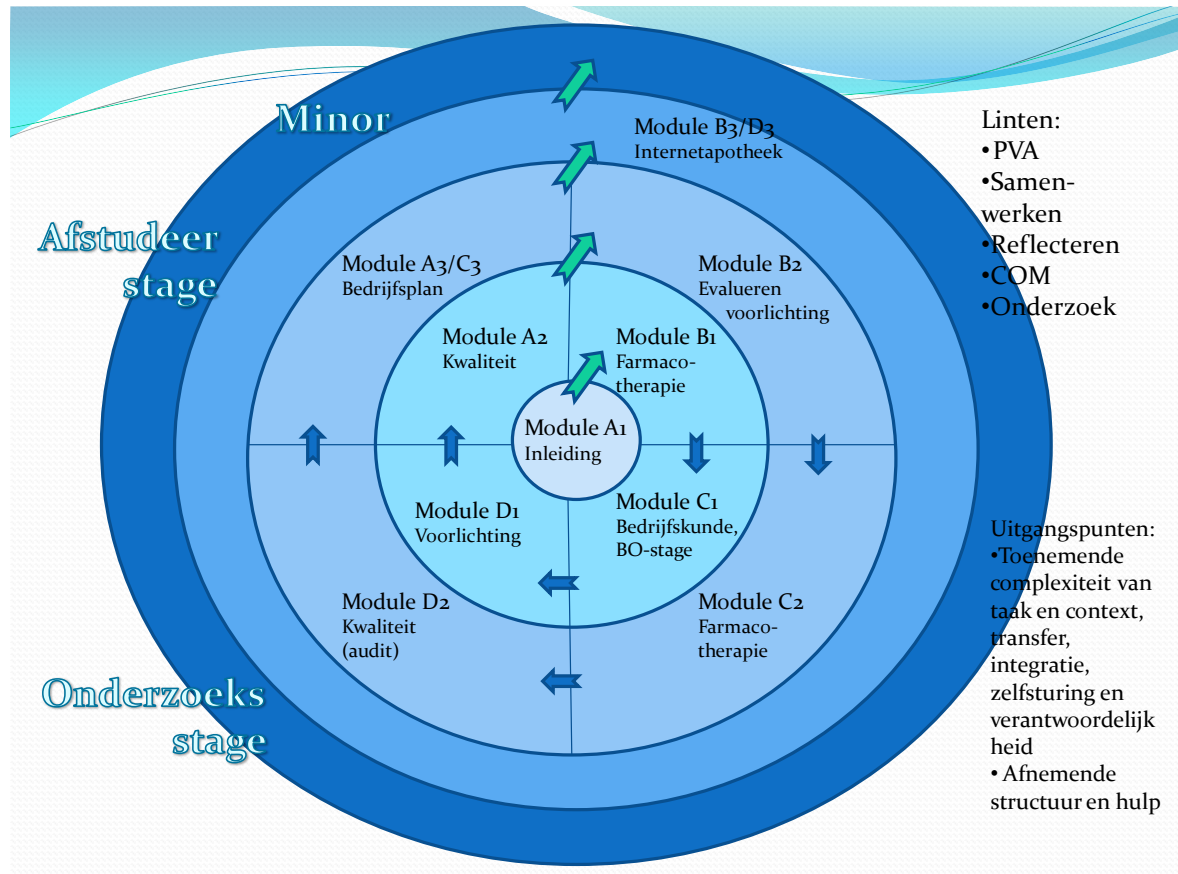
Minor

Afstudeer stage

Onderzoeks stage

Module B3/D3
Internetapotheek

Module A3/C3
Bedrijfsplan

Module B2
Evalueren voorlichting

Module A2
Kwaliteit

Module B1
Farmacotherapie

Module A1
Inleiding

Module D1
Voorlichting

Module C1
Bedrijfskunde, BO-stage

Module D2
Kwaliteit (audit)

Module C2
Farmacotherapie

Linten:
•PVA
•Samenwerken
•Reflecteren
•COM
•Onderzoek

Uitgangspunten:
•Toenemende complexiteit van taak en context, transfer, integratie, zelfsturing en verantwoordelijk heid
• Afnemende structuur en hulp